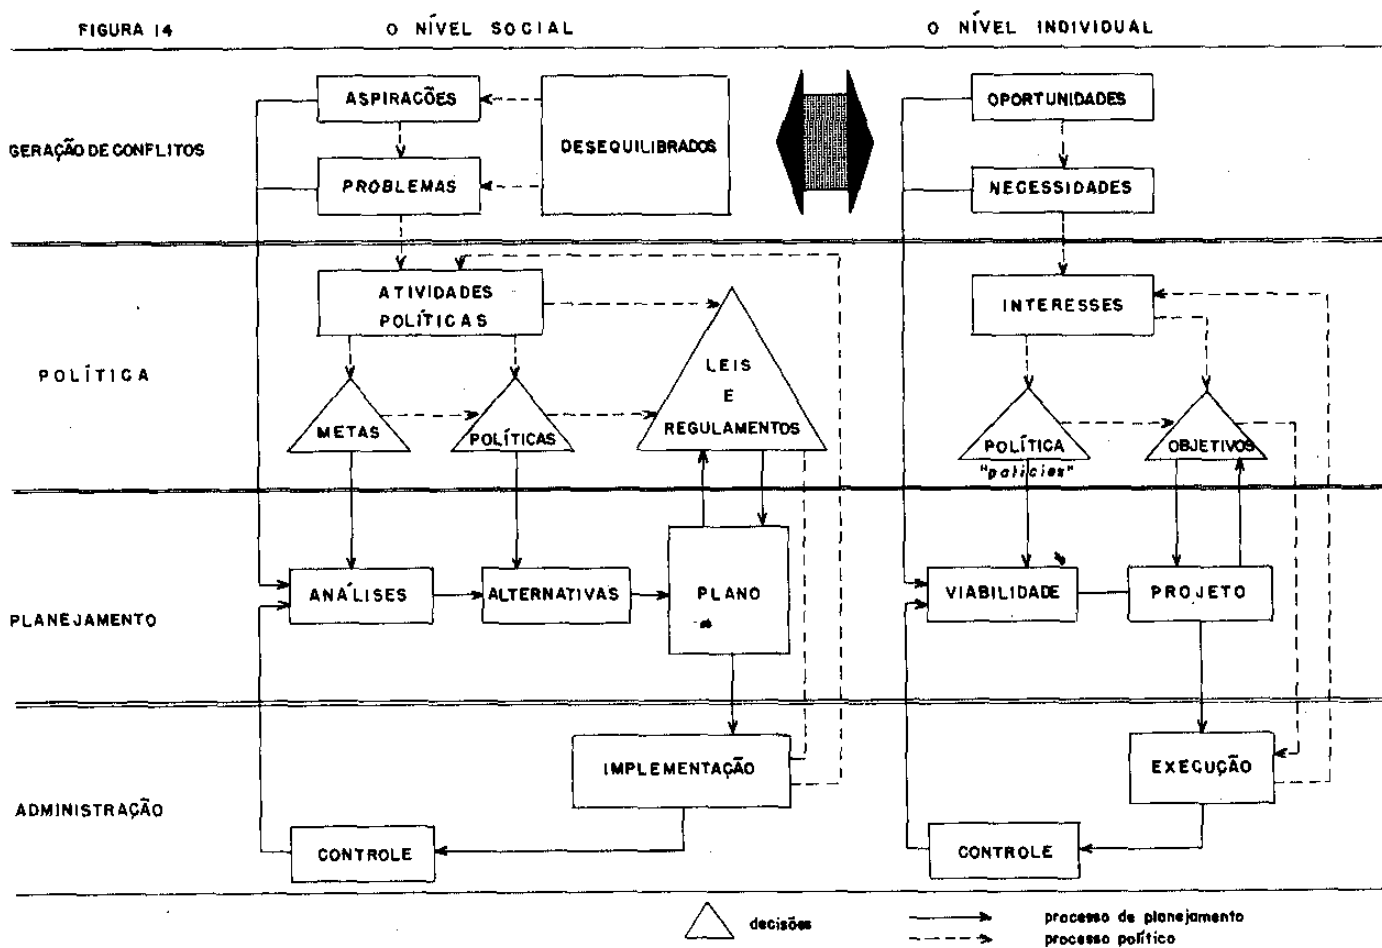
FIGURA 14

O NÍVEL SOCIAL

O NÍVEL INDIVIDUAL

GERAÇÃO DE CONFLITOS

ASPIRAÇÕES

DESEQUILIBRADOS

PROBLEMAS

OPORTUNIDADES

NECESSIDADES

POLÍTICA

ATIVIDADES POLÍTICAS

LEIS E REGULAMENTOS

METAS

POLÍTICAS

INTERESSES

POLÍTICA "policies"

OBJETIVOS

PLANEJAMENTO

ANÁLISES

ALTERNATIVAS

PLANO

VIABILIDADE

PROJETO

ADMINISTRAÇÃO

IMPLEMENTAÇÃO

CONTROLE

EXECUÇÃO

CONTROLE

decisões

processo de planejamento

processo político